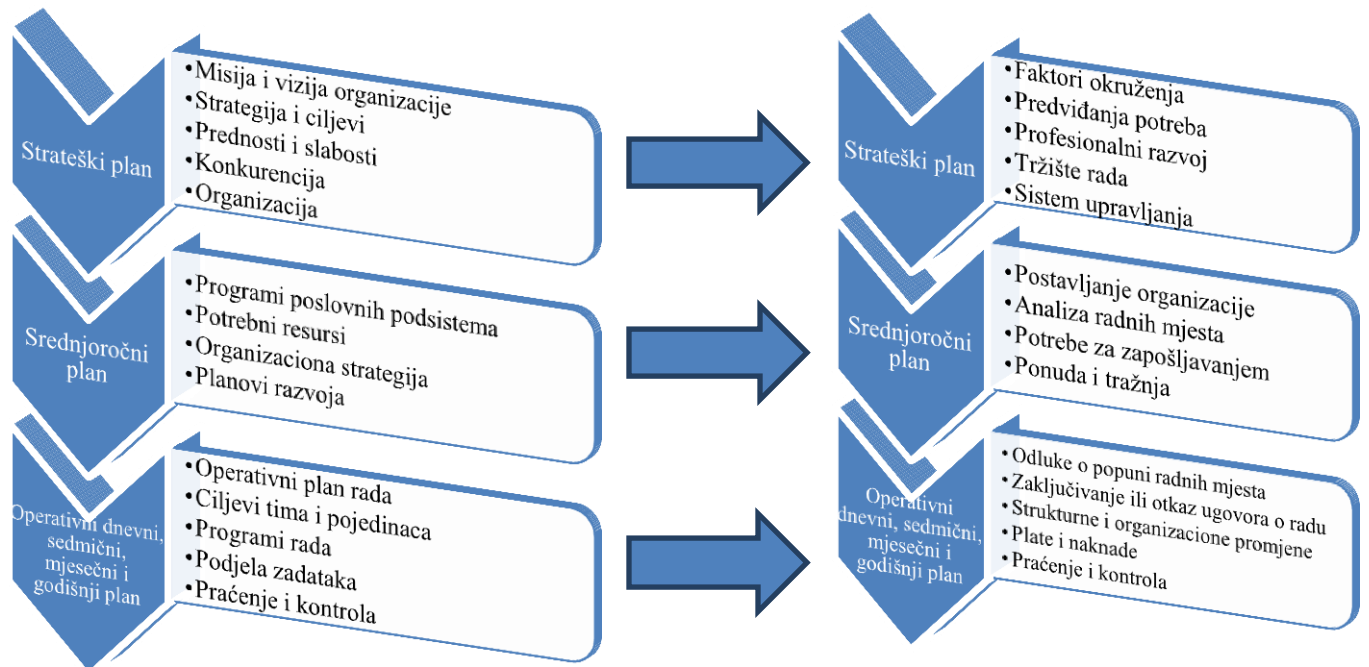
Strateški plan

•Misija i vizija organizacije
•Strategija i ciljevi
•Prednosti i slabosti
•Konkurencija
•Organizacija

Srednjoročni plan

•Programi poslovnih podsistema
•Potrebni resursi
•Organizaciona strategija
•Planovi razvoja

Operativni dnevni, sedmični, mjesečni i godišnji plan

•Operativni plan rada
•Ciljevi tima i pojedinaca
•Programi rada
•Podjela zadataka
•Praćenje i kontrola

Strateški plan

•Faktori okruženja
•Predviđanja potreba
•Profesionalni razvoj
•Tržište rada
•Sistem upravljanja

Srednjoročni plan

•Postavljanje organizacije
•Analiza radnih mjesta
•Potrebe za zapošljavanjem
•Ponuda i tražnja

Operativni dnevni, sedmični, mjesečni i godišnji plan

•Odluke o popuni radnih mjesta
•Zaključivanje ili otkaz ugovora o radu
•Strukturne i organizacione promjene
•Plate i naknade
•Praćenje i kontrola